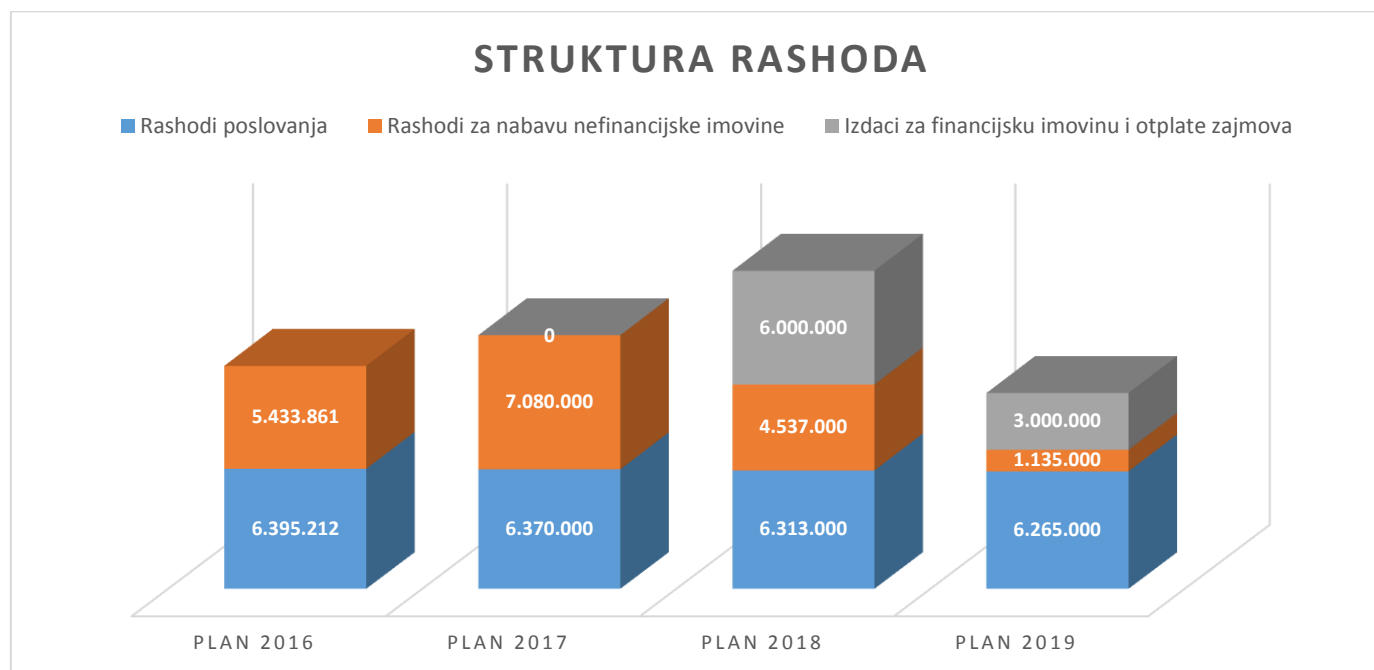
STRUKTURA RASHODA

Rashodi poslovanja
Rashodi za nabavu nefinancijske imovine
Izdaci za financijsku imovinu i otplate zajmova

5.433.861
6.395.212
0
7.080.000
6.370.000
6.000.000
4.537.000
6.313.000
3.000.000
1.135.000
6.265.000

PLAN 2016
PLAN 2017
PLAN 2018
PLAN 2019